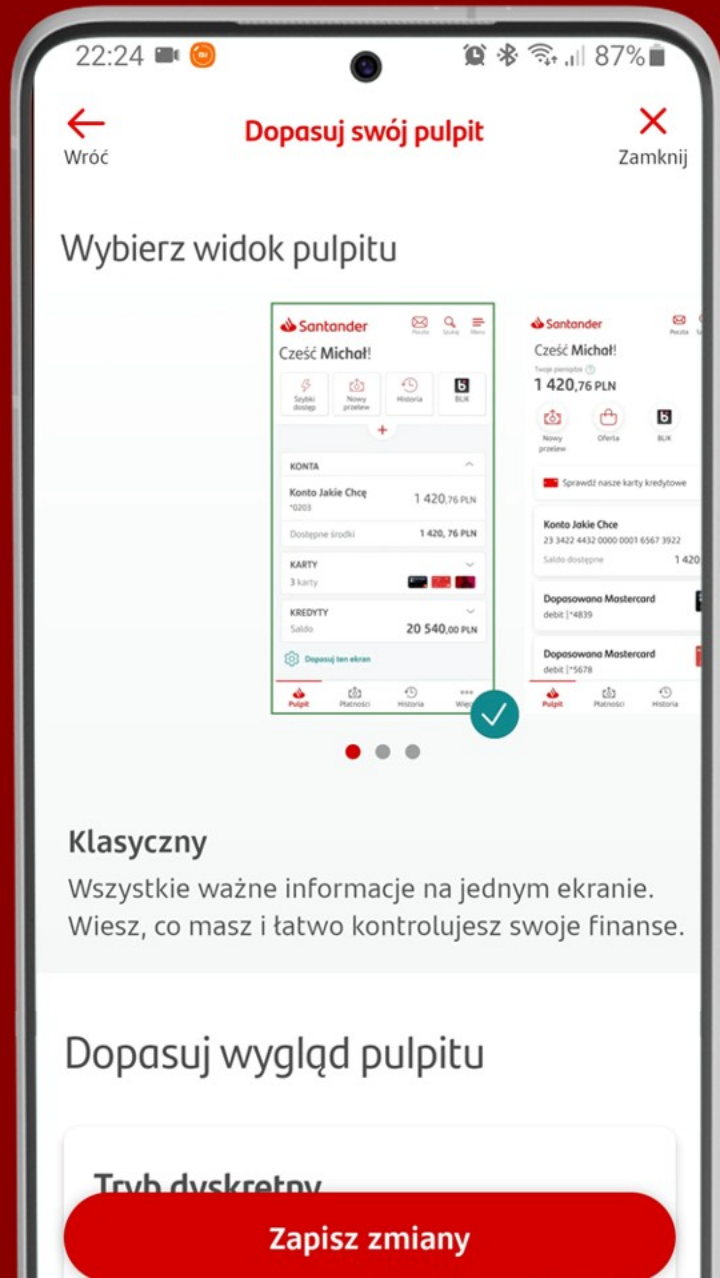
22:24 87%

Wróć
Dopasuj swój pulpit
Zamknij

Wybierz widok pulpitu

Santander
Poczta Szukaj Menu
Cześć Michał!
Szybki dostęp
Nowy przelew
Historia
BLIK
+
KONTA
Konto Jakie Chcę
*0203
1 420,76 PLN
Dostępne środki
1 420, 76 PLN
KARTY
3 karty
KREDYTY
Saldo
20 540,00 PLN
Dopasuj ten ekran
Pulpit
Płatności
Historia
Więc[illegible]

Santander
Poczta
Cześć Michał!
Twoje pieniądze
1 420,76 PLN
Nowy przelew
Oferta
BLIK
Sprawdź nasze karty kredytowe
Konto Jakie Chcę
23 3422 4432 0000 0001 6567 3922
Saldo dostępne
1 420
Dopasowana Mastercard
debit |*4839
Dopasowana Mastercard
debit |*5678
Pulpit
Płatności
Historia

Klasyczny
Wszystkie ważne informacje na jednym ekranie. Wiesz, co masz i łatwo kontrolujesz swoje finanse.

Dopasuj wygląd pulpitu

Tryb dyskretny

Zapisz zmiany